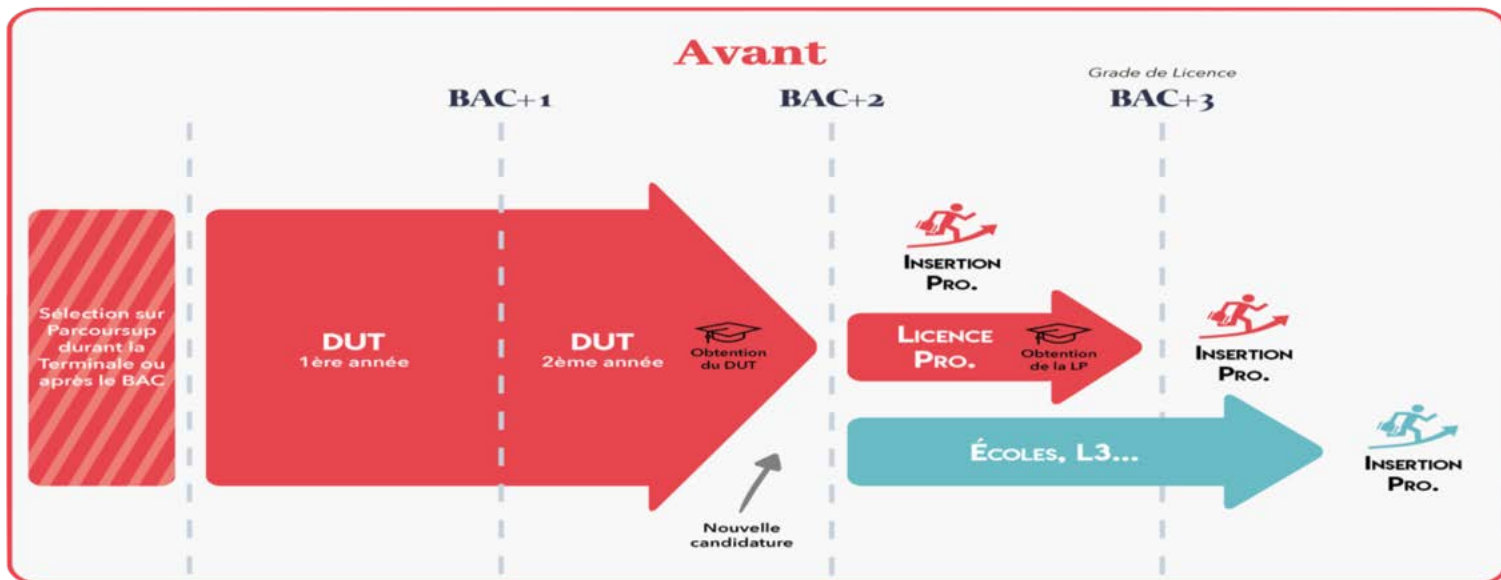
Avant

BAC+1

BAC+2

Grade de Licence

BAC+3

Sélection sur Parcoursup durant la Terminale ou après le BAC

DUT
1ère année

DUT
2ème année

Obtention du DUT

Nouvelle candidature

INSERTION PRO.

LICENCE PRO.

Obtention de la LP

INSERTION PRO.

ÉCOLES, L3...

INSERTION PRO.